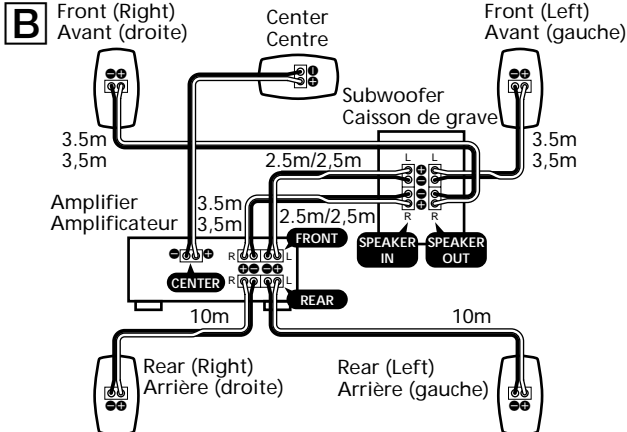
B

Front (Right)
Avant (droite)

Center
Centre

Front (Left)
Avant (gauche)

Subwoofer
Caisson de grave

3.5m
3,5m

3.5m
3,5m

2.5m/2,5m

L L

R R

Amplifier
Amplificateur

3.5m
3,5m

2.5m/2,5m

FRONT

SPEAKER IN

SPEAKER OUT

R L

CENTER

R L

REAR

10m

10m

Rear (Right)
Arrière (droite)

Rear (Left)
Arrière (gauche)